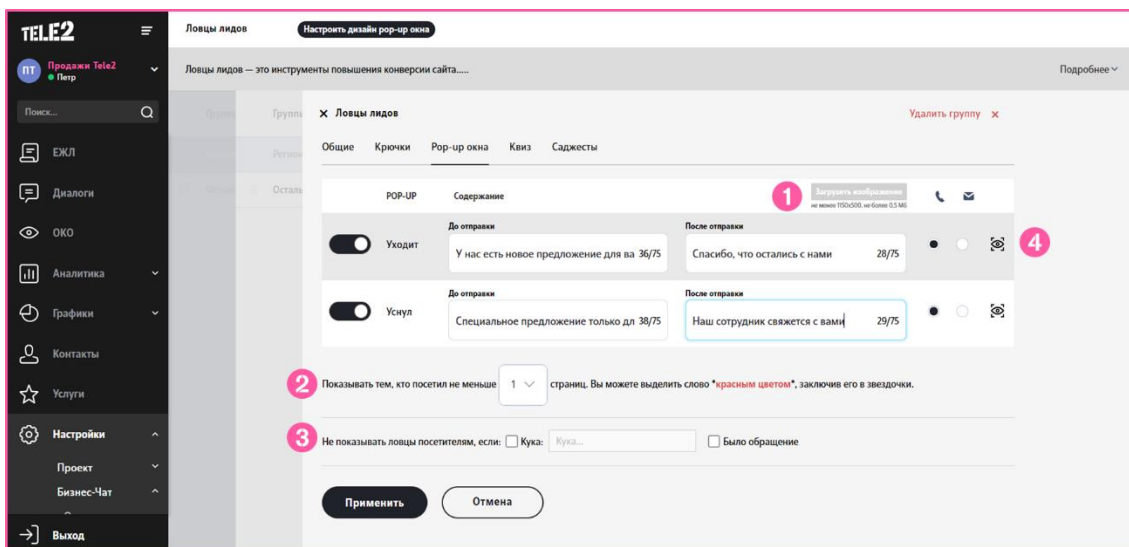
TELE2

ПТ Продажи Tele2
Петр

Поиск...

ЕЖЛ
Диалоги
ОКО
Аналитика
Графики
Контакты
Услуги
Настройки
Проект
Бизнес-Чат
Выход

Ловцы лидов Настроить дизайн pop-up окна

Ловцы лидов — это инструменты повышения конверсии сайта.....

Подробнее

Группы
Регион
Осталь

× Ловцы лидов

Удалить группу ×

Общие Крючки Pop-up окна Квиз Саджесты

POP-UP Содержание 1 Загрузить изображение не менее 1150х500, не более 0,5 Мб

| | | До отправки | После отправки | |
|---|---|---|---|---|
| | Уходит | У нас есть новое предложение для ва 36/75 | Спасибо, что остались с нами 28/75 | 4 |
| | Уснул | Специальное предложение только дл 38/75 | Наш сотрудник свяжется с вами 29/75 | |

2 Показывать тем, кто посетил не меньше 1 страниц. Вы можете выделить слово *красным цветом*, заключив его в звездочки.

3 Не показывать ловцы посетителям, если: Кука: Кука... Было обращение

Применить Отмена